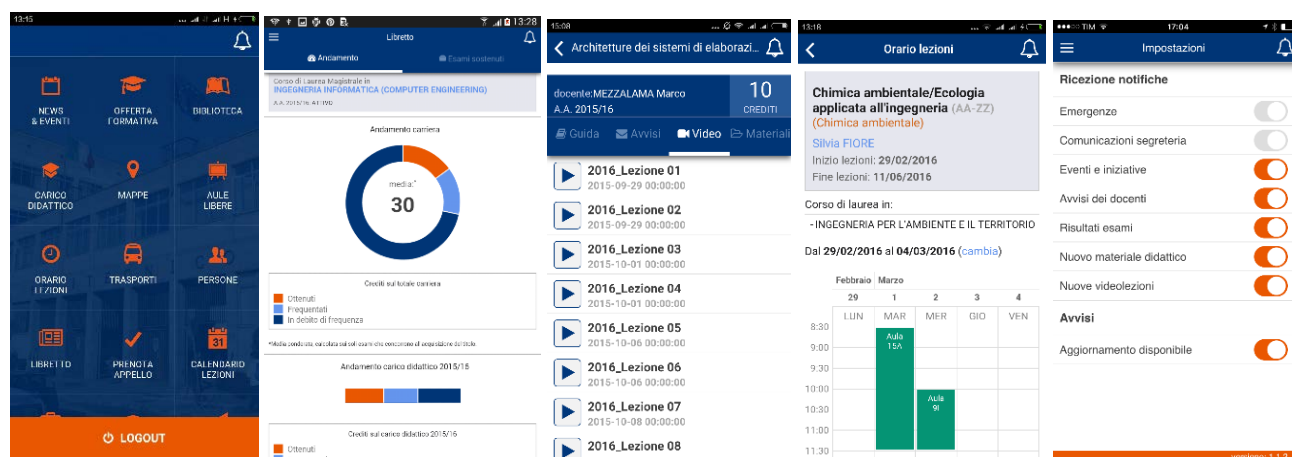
13:15

NEWS & EVENTI
OFFERTA FORMATIVA
BIBLIOTECA
CARICO DIDATTICO
MAPPE
AULE LIBERE
ORARIO LEZIONI
TRASPORTI
PERSONE
LIBRETTO
PRENOTA APPELLO
31
CALENDARIO LEZIONI
LOGOUT

13:28
Libretto
Andamento
Esami sostenuti
Corso di Laurea Magistrale in
INGEGNERIA INFORMATICA (COMPUTER ENGINEERING)
A.A. 2015/16
Andamento carriera
media:*
30
Crediti sul totale carriera
Ottenuti
Frequentati
In debito di frequenza
*Media ponderata
Andamento carico didattico 2015/16
Crediti sul carico didattico 2015/16
Ottenuti

15:08
Architetture dei sistemi di elaborazi
docente:MEZZALAMA Marco
A.A. 2015/16
10
CREDITI
Guida
Avvisi
Video
Materiali
2016_Lezione 01
2015-09-29 00:00:00
2016_Lezione 02
2015-09-29 00:00:00
2016_Lezione 03
2015-10-01 00:00:00
2016_Lezione 04
2015-10-01 00:00:00
2016_Lezione 05
2015-10-06 00:00:00
2016_Lezione 06
2015-10-06 00:00:00
2016_Lezione 07
2015-10-08 00:00:00
2016_Lezione 08

13:18
Orario lezioni
Chimica ambientale/Ecologia applicata all'ingegneria (AA-ZZ)
(Chimica ambientale)
Silvia FIORE
Inizio lezioni: 29/02/2016
Fine lezioni: 11/06/2016
Corso di laurea in:
- INGEGNERIA PER L'AMBIENTE E IL TERRITORIO
Dal 29/02/2016 al 04/03/2016 (cambia)
Febbraio Marzo
| | 29 | 1 | 2 | 3 | 4 |
|---|---|---|---|---|---|
| | LUN | MAR | MER | GIO | VEN |
8:30
9:00
9:30
10:00
10:30
11:00
11:30
Aula 15A
Aula 9I

TIM 17:04
Impostazioni
Ricezione notifiche
Emergenze
Comunicazioni segreteria
Eventi e iniziative
Avvisi dei docenti
Risultati esami
Nuovo materiale didattico
Nuove videolezioni
Avvisi
Aggiornamento disponibile